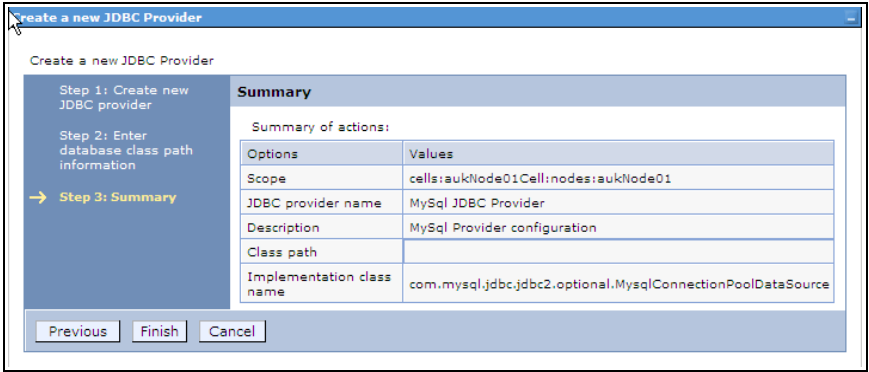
Create a new JDBC Provider

Create a new JDBC Provider

Step 1: Create new JDBC provider

Step 2: Enter database class path information

→ Step 3: Summary

Summary

Summary of actions:

| Options | Values |
|---|---|
| Scope | cells:aukNode01Cell:nodes:aukNode01 |
| JDBC provider name | MySql JDBC Provider |
| Description | MySql Provider configuration |
| Class path | |
| Implementation class name | com.mysql.jdbc.jdbc2.optional.MysqlConnectionPoolDataSource |

Previous Finish Cancel